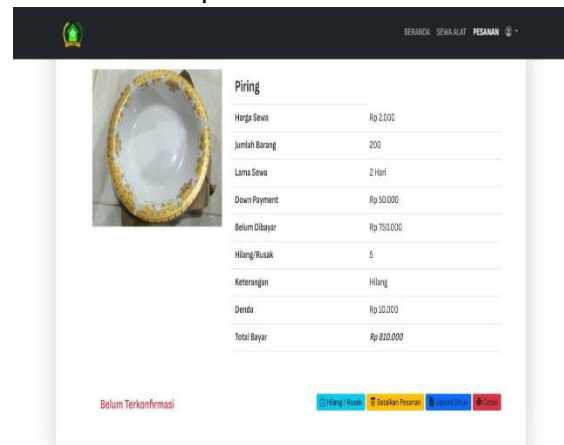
BERANDA SEWA ALAT PESANAN

Piring

| | |
|---|---|
| Harga Sewa | Rp 2.000 |
| Jumlah Barang | 200 |
| Lama Sewa | 2 Hari |
| Down Payment | Rp 50.000 |
| Belum Dibayar | Rp 750.000 |
| Hilang/Rusak | 5 |
| Keterangan | Hilang |
| Denda | Rp 10.000 |
| Total Bayar | Rp 810.000 |

Belum Terkonfirmasi

Hilang / Rusak | Batalkan Pesanan | Upload Struk | Cetak